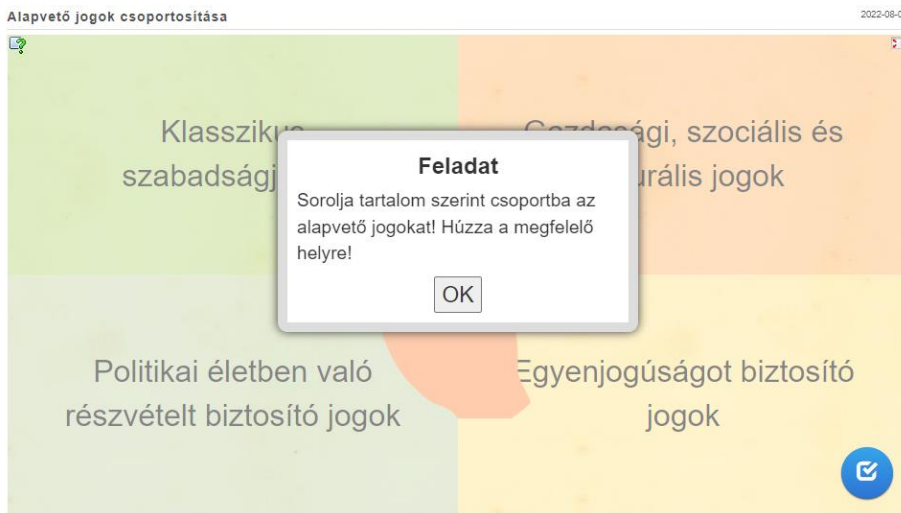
Alapvető jogok csoportosítása

2022-08-0

Klasszikus szabadságj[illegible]

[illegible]zdasági, szociális és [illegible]urális jogok

Feladat

Sorolja tartalom szerint csoportba az alapvető jogokat! Húzza a megfelelő helyre!

OK

Politikai életben való részvételt biztosító jogok

Egyenjogúságot biztosító jogok